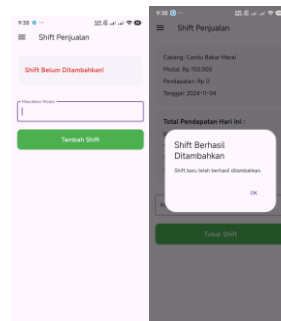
9:38

Shift Penjualan

Shift Belum Ditambahkan!

Masukkan Modal

Tambah Shift

9:38

Shift Penjualan

Cabang: Candu Bakar Merai

Modal: Rp 150.000

Pendapatan: Rp 0

Tanggal: 2024-11-04

Total Pendapatan Hari Ini :

Shift Berhasil Ditambahkan

Shift baru telah berhasil ditambahkan.

OK

Tutup Shift